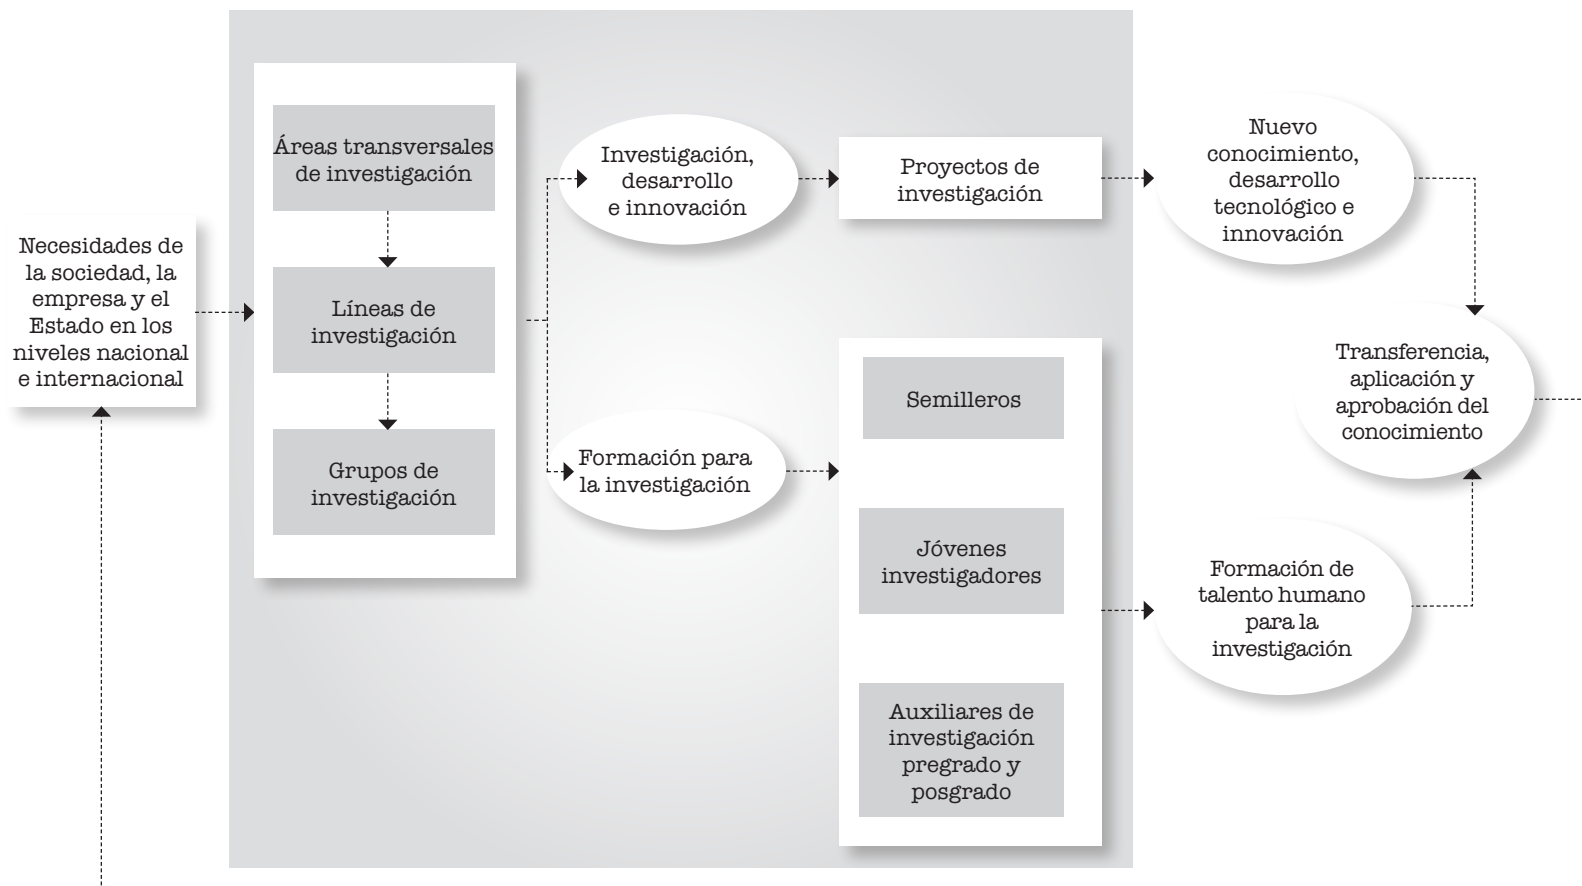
Necesidades de la sociedad, la empresa y el Estado en los niveles nacional e internacional

Áreas transversales de investigación

Líneas de investigación

Grupos de investigación

Investigación, desarrollo e innovación

Proyectos de investigación

Nuevo conocimiento, desarrollo tecnológico e innovación

Formación para la investigación

Semilleros

Jóvenes investigadores

Auxiliares de investigación pregrado y posgrado

Formación de talento humano para la investigación

Transferencia, aplicación y aprobación del conocimiento